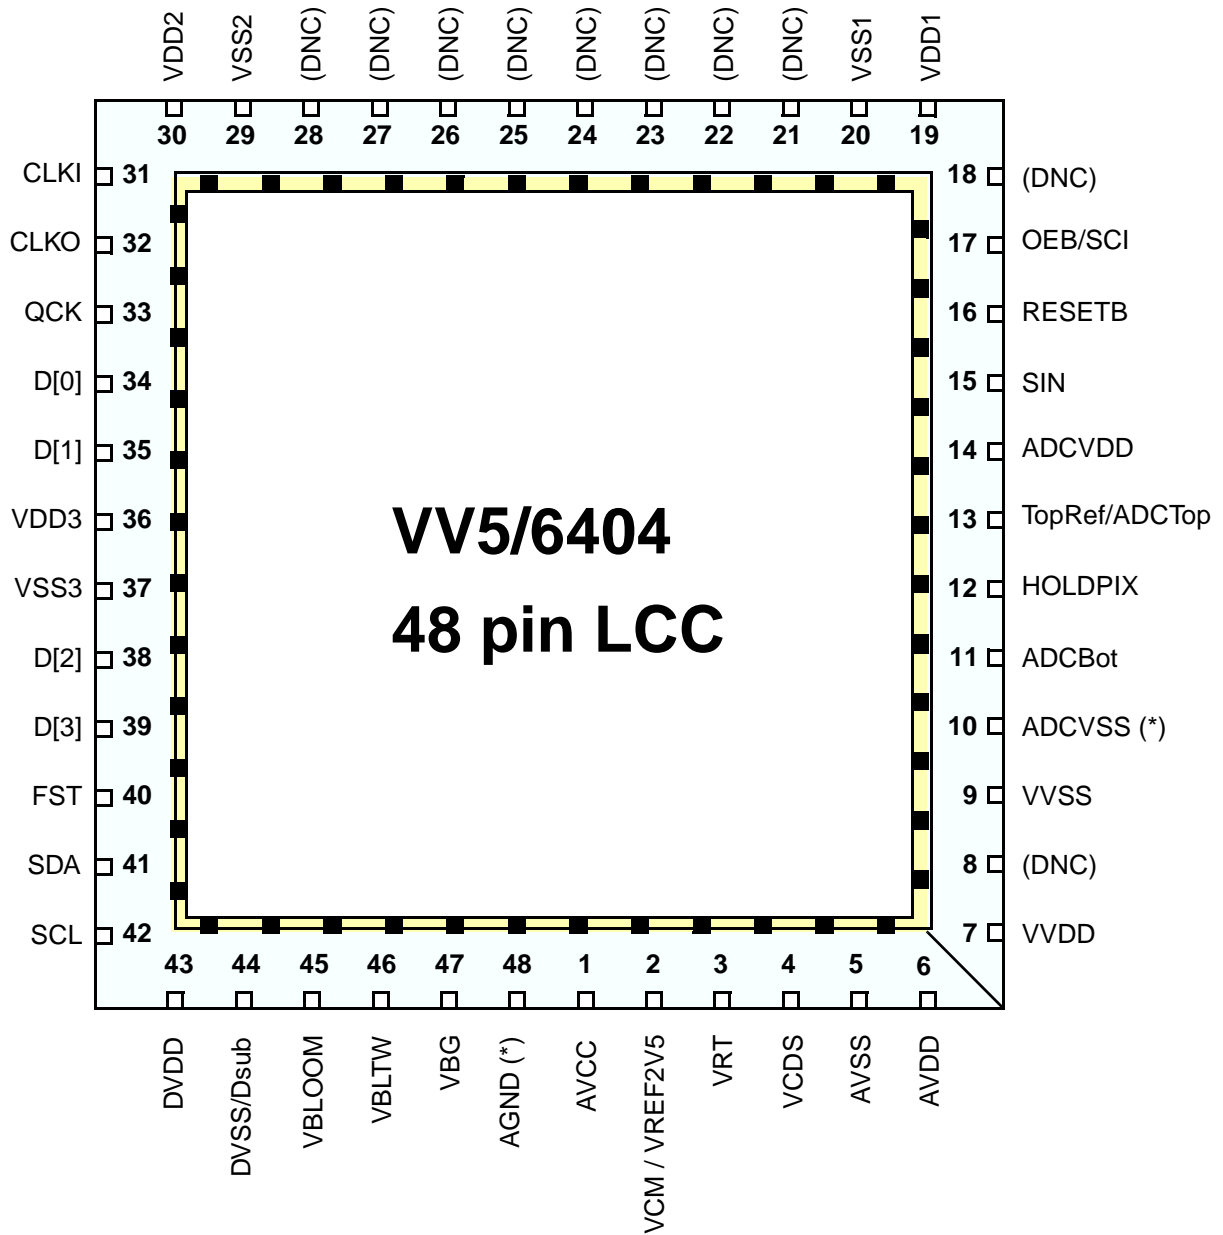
VDD2 VSS2 (DNC) (DNC) (DNC) (DNC) (DNC) (DNC) (DNC) (DNC) VSS1 VDD1

30 29 28 27 26 25 24 23 22 21 20 19

CLKI 31
CLKO 32
QCK 33
D[0] 34
D[1] 35
VDD3 36
VSS3 37
D[2] 38
D[3] 39
FST 40
SDA 41
SCL 42

18 (DNC)
17 OEB/SCI
16 RESETB
15 SIN
14 ADCVDD
13 TopRef/ADCTop
12 HOLDPIX
11 ADCBot
10 ADCVSS (*)
9 VVSS
8 (DNC)
7 VVDD

VV5/6404

48 pin LCC

43 44 45 46 47 48 1 2 3 4 5 6

DVDD DVSS/Dsub VBLOOM VBLTW VBG AGND (*) AVCC VCM / VREF2V5 VRT VCDS AVSS AVDD